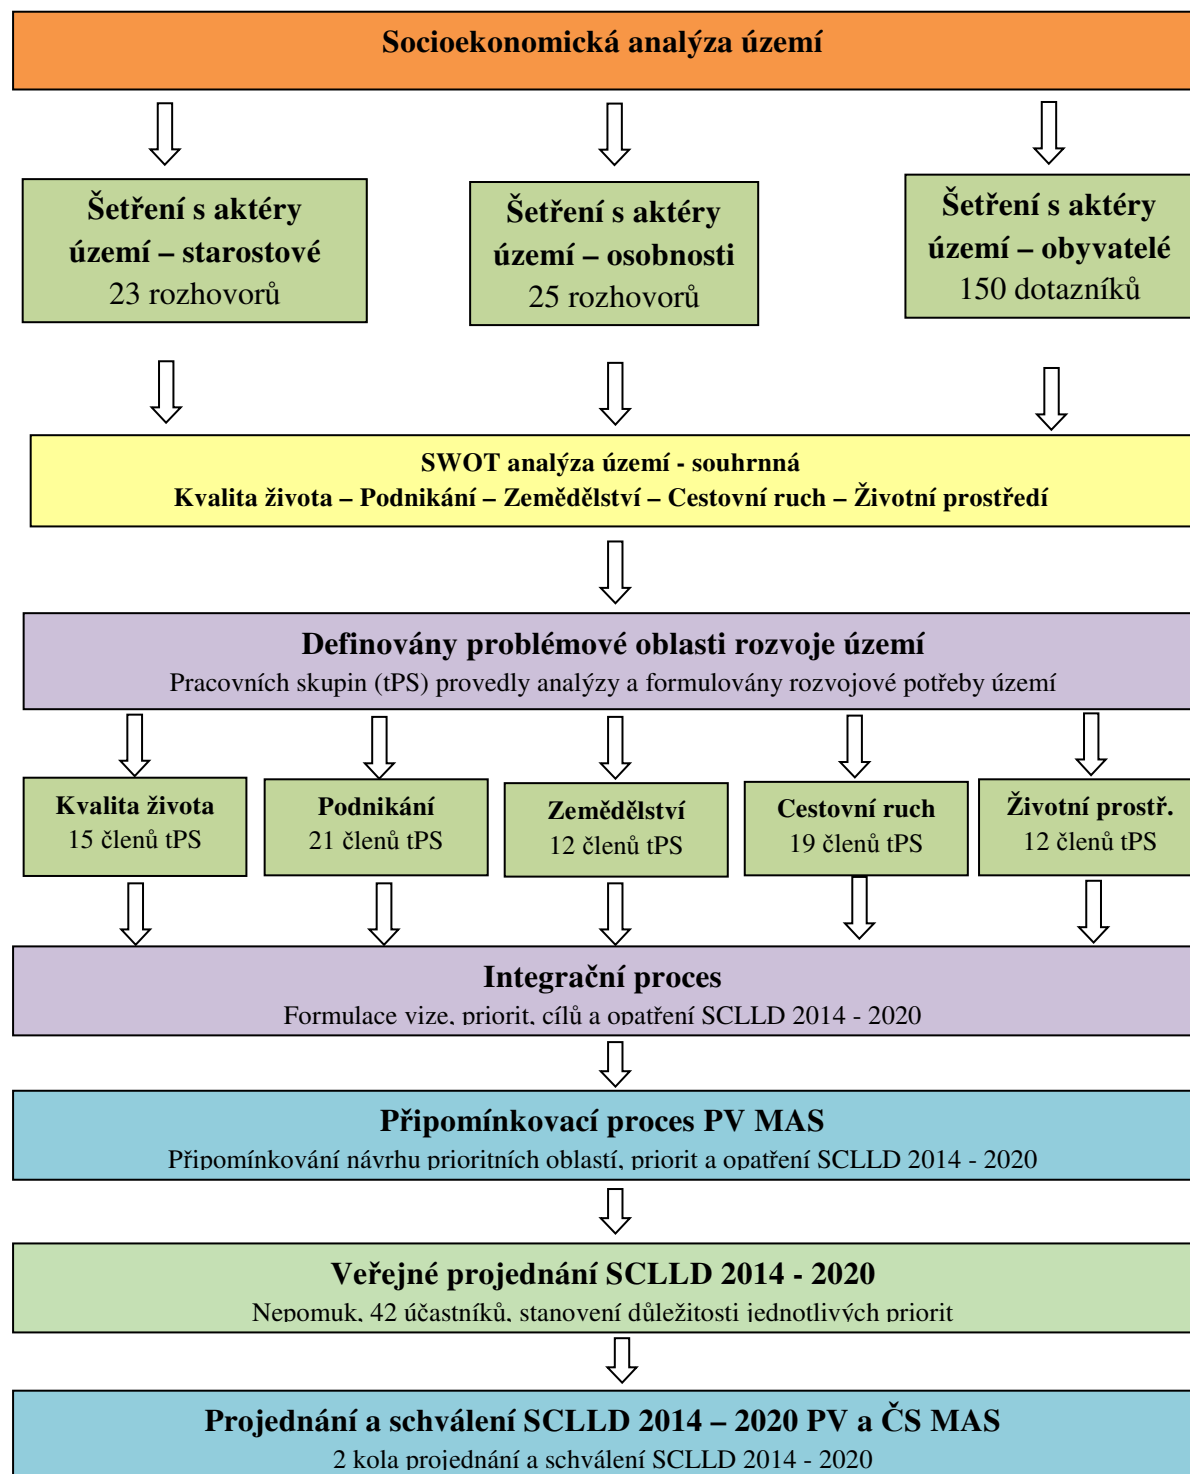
Socioekonomická analýza území

Šetření s aktéry území – starostové
23 rozhovorů

Šetření s aktéry území – osobnosti
25 rozhovorů

Šetření s aktéry území – obyvatelé
150 dotazníků

SWOT analýza území - souhrnná
Kvalita života – Podnikání – Zemědělství – Cestovní ruch – Životní prostředí

Definovány problémové oblasti rozvoje území
Pracovních skupin (tPS) provedly analýzy a formulovány rozvojové potřeby území

Kvalita života
15 členů tPS

Podnikání
21 členů tPS

Zemědělství
12 členů tPS

Cestovní ruch
19 členů tPS

Životní prostř.
12 členů tPS

Integrační proces
Formulace vize, priorit, cílů a opatření SCLLD 2014 - 2020

Připomínkovací proces PV MAS
Připomínkování návrhu prioritních oblastí, priorit a opatření SCLLD 2014 - 2020

Veřejné projednání SCLLD 2014 - 2020
Nepomuk, 42 účastníků, stanovení důležitosti jednotlivých priorit

Projednání a schválení SCLLD 2014 – 2020 PV a ČS MAS
2 kola projednání a schválení SCLLD 2014 - 2020